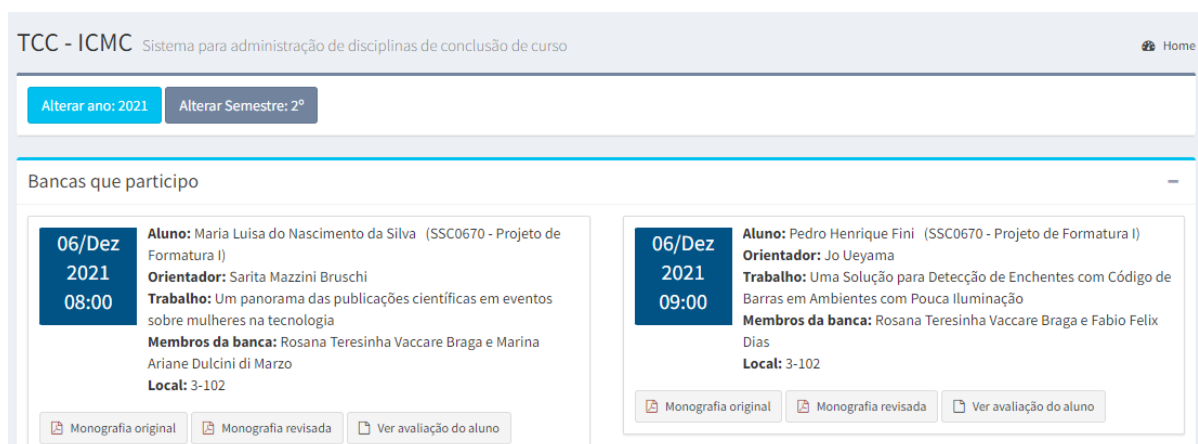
TCC - ICMC Sistema para administração de disciplinas de conclusão de curso

Home

Alterar ano: 2021 Alterar Semestre: 2º

Bancas que participo

−

06/Dez
2021
08:00

**Aluno:** Maria Luisa do Nascimento da Silva (SSC0670 - Projeto de Formatura I)
**Orientador:** Sarita Mazzini Bruschi
**Trabalho:** Um panorama das publicações científicas em eventos sobre mulheres na tecnologia
**Membros da banca:** Rosana Teresinha Vaccare Braga e Marina Ariane Dulcini di Marzo
**Local:** 3-102

Monografia original Monografia revisada Ver avaliação do aluno

06/Dez
2021
09:00

**Aluno:** Pedro Henrique Fini (SSC0670 - Projeto de Formatura I)
**Orientador:** Jo Ueyama
**Trabalho:** Uma Solução para Detecção de Enchentes com Código de Barras em Ambientes com Pouca Iluminação
**Membros da banca:** Rosana Teresinha Vaccare Braga e Fabio Felix Dias
**Local:** 3-102

Monografia original Monografia revisada Ver avaliação do aluno